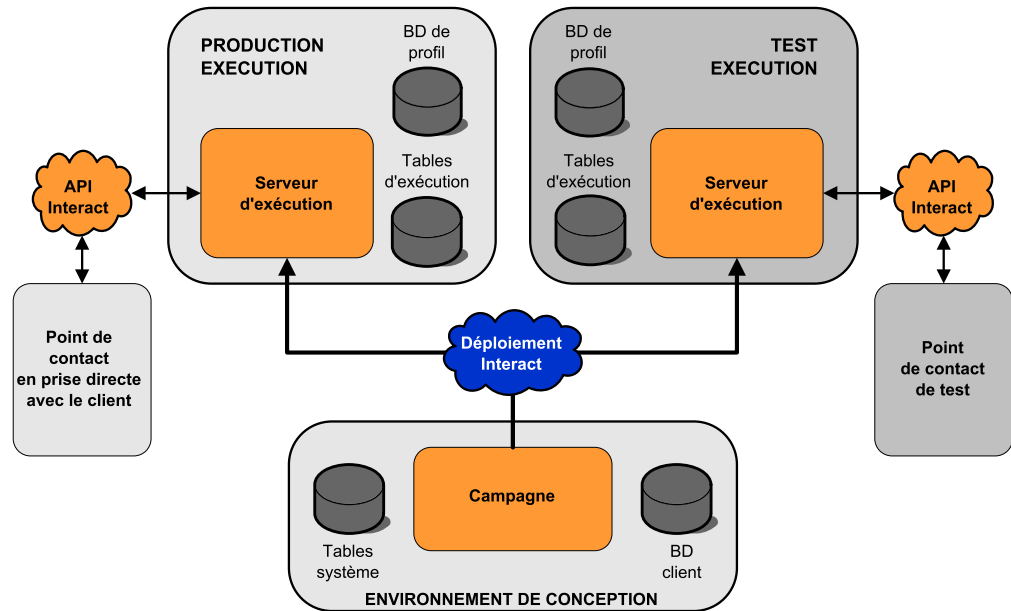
PRODUCTION EXECUTION

BD de profil

Tables d'exécution

Serveur d'exécution

TEST EXECUTION

BD de profil

Tables d'exécution

Serveur d'exécution

API Interact

API Interact

Point de contact en prise directe avec le client

Déploiement Interact

Point de contact de test

Tables système

Campagne

BD client

ENVIRONNEMENT DE CONCEPTION